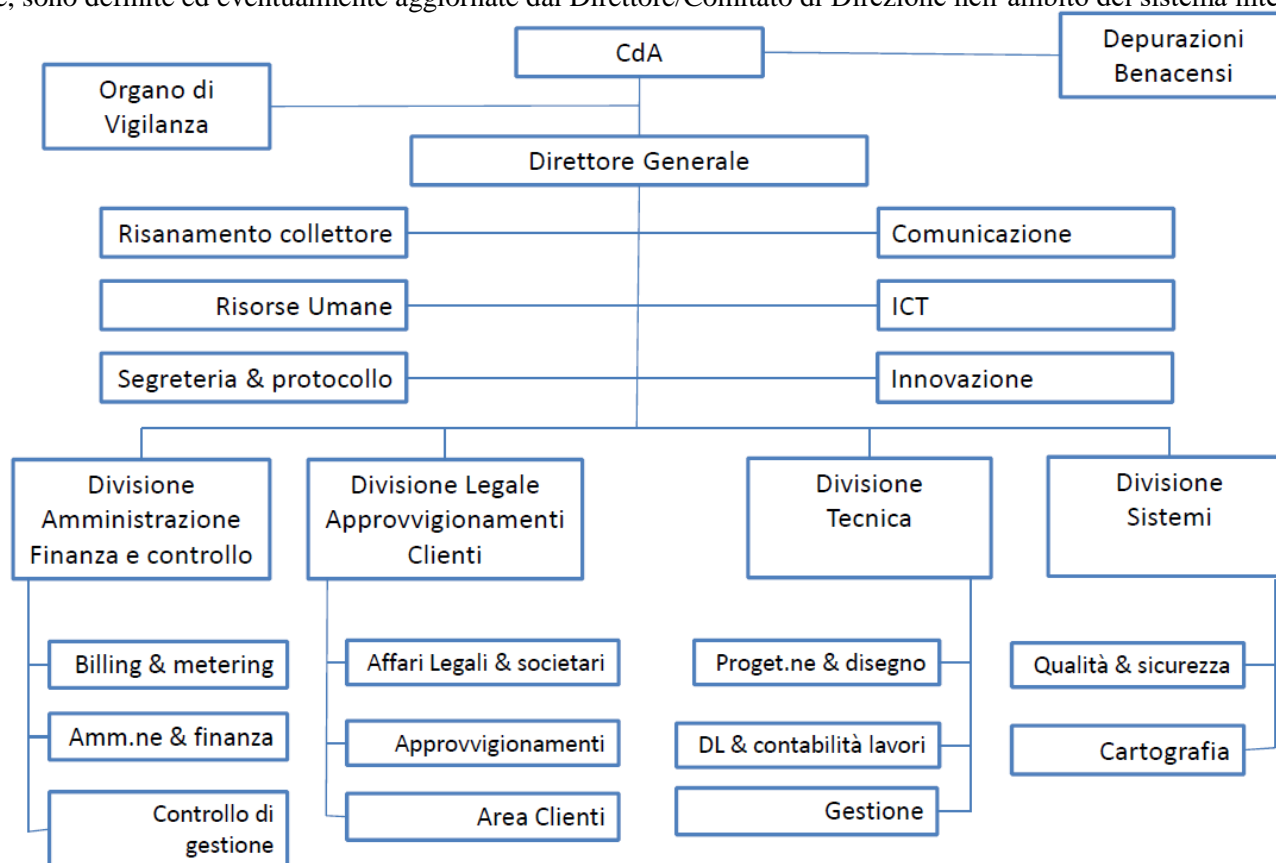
e, sono definite ed eventualmente aggiornate dal Direttore/Comitato di Direzione nell'ambito del sistema inte

CdA

Depurazioni Benacensi

Organo di Vigilanza

Direttore Generale

Risanamento collettore

Comunicazione

Risorse Umane

ICT

Segreteria & protocollo

Innovazione

Divisione Amministrazione Finanza e controllo

Divisione Legale Approvvigionamenti Clienti

Divisione Tecnica

Divisione Sistemi

Billing & metering

Amm.ne & finanza

Controllo di gestione

Affari Legali & societari

Approvvigionamenti

Area Clienti

Proget.ne & disegno

DL & contabilità lavori

Gestione

Qualità & sicurezza

Cartografia